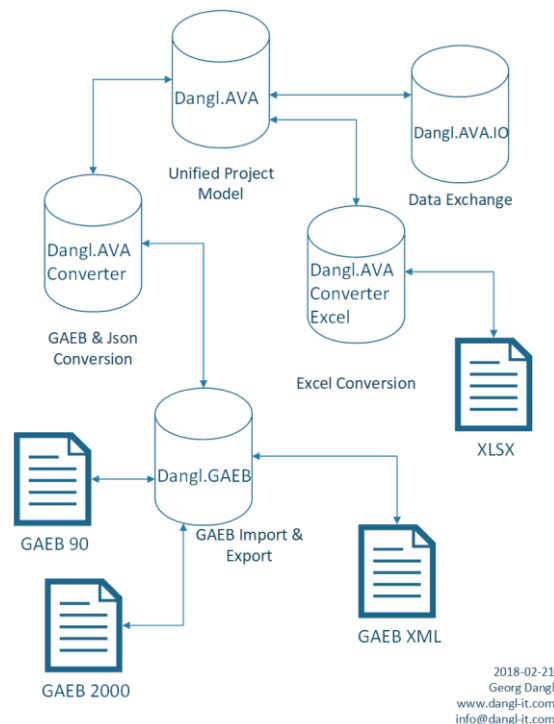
Dangl.AVA

Unified Project Model

Dangl.AVA.IO

Data Exchange

Dangl.AVA Converter

GAEB & Json Conversion

Dangl.AVA Converter Excel

Excel Conversion

XLSX

Dangl.GAEB

GAEB Import & Export

GAEB 90

GAEB 2000

GAEB XML

2018-02-21
Georg Dangl
www.dangl-it.com
info@dangl-it.com